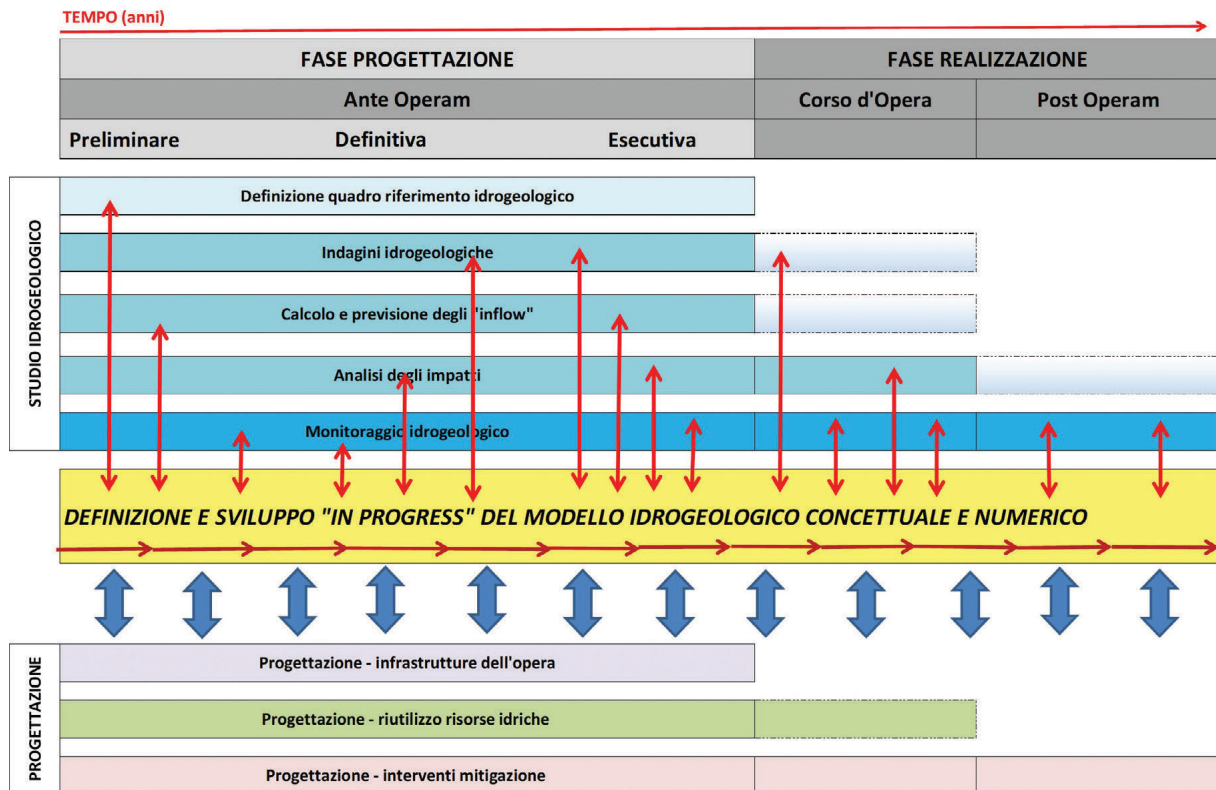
TEMPO (anni)

| FASE PROGETTAZIONE | | | FASE REALIZZAZIONE | |
|---|---|---|---|---|
| Ante Operam | | | Corso d'Opera | Post Operam |
| Preliminare | Definitiva | Esecutiva | | |

STUDIO IDROGEOLOGICO

Definizione quadro riferimento idrogeologico

Indagini idrogeologiche

Calcolo e previsione degli "inflow"

Analisi degli impatti

Monitoraggio idrogeologico

DEFINIZIONE E SVILUPPO "IN PROGRESS" DEL MODELLO IDROGEOLOGICO CONCETTUALE E NUMERICO

PROGETTAZIONE

Progettazione - infrastrutture dell'opera

Progettazione - riutilizzo risorse idriche

Progettazione - interventi mitigazione